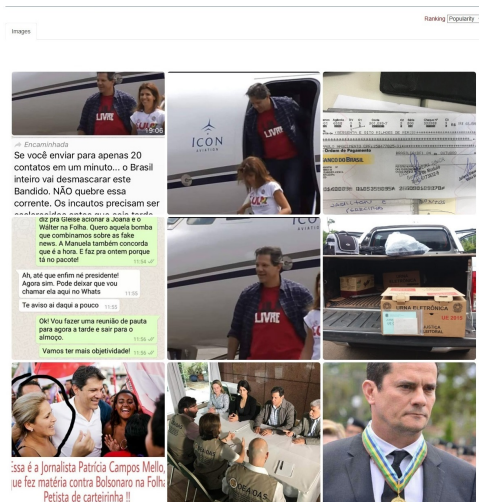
Ranking Popularity

Images

LIVRE

19:08

Encaminhada

Se você enviar para apenas 20 contatos em um minuto... o Brasil inteiro vai desmascarar este Bandido. NÃO quebre essa corrente. Os incautos precisam ser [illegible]

ICON

LIVRE

BANCO DO BRASIL

diz pra Gleise acionar a Joana e o Walter na Folha. Quero aquela bomba que combinamos sobre as fake news. A Manuela também concorda que é a hora. E faz pra ontem porque tá no pacote!

Ah, até que enfim né presidente! Agora sim. Pode deixar que vou chamar ela aqui no Whats

Te aviso aí daqui a pouco

Ok! Vou fazer uma reunião de pauta para agora a tarde e sair para o almoço.

Vamos ter mais objetividade!

LIVRE

URNA ELETRÔNICA

JUSTIÇA ELEITORAL

Essa é a Jornalista Patricia Campos Mello, que fez matéria contra Bolsonaro na Folha. Petista de carteirinha!